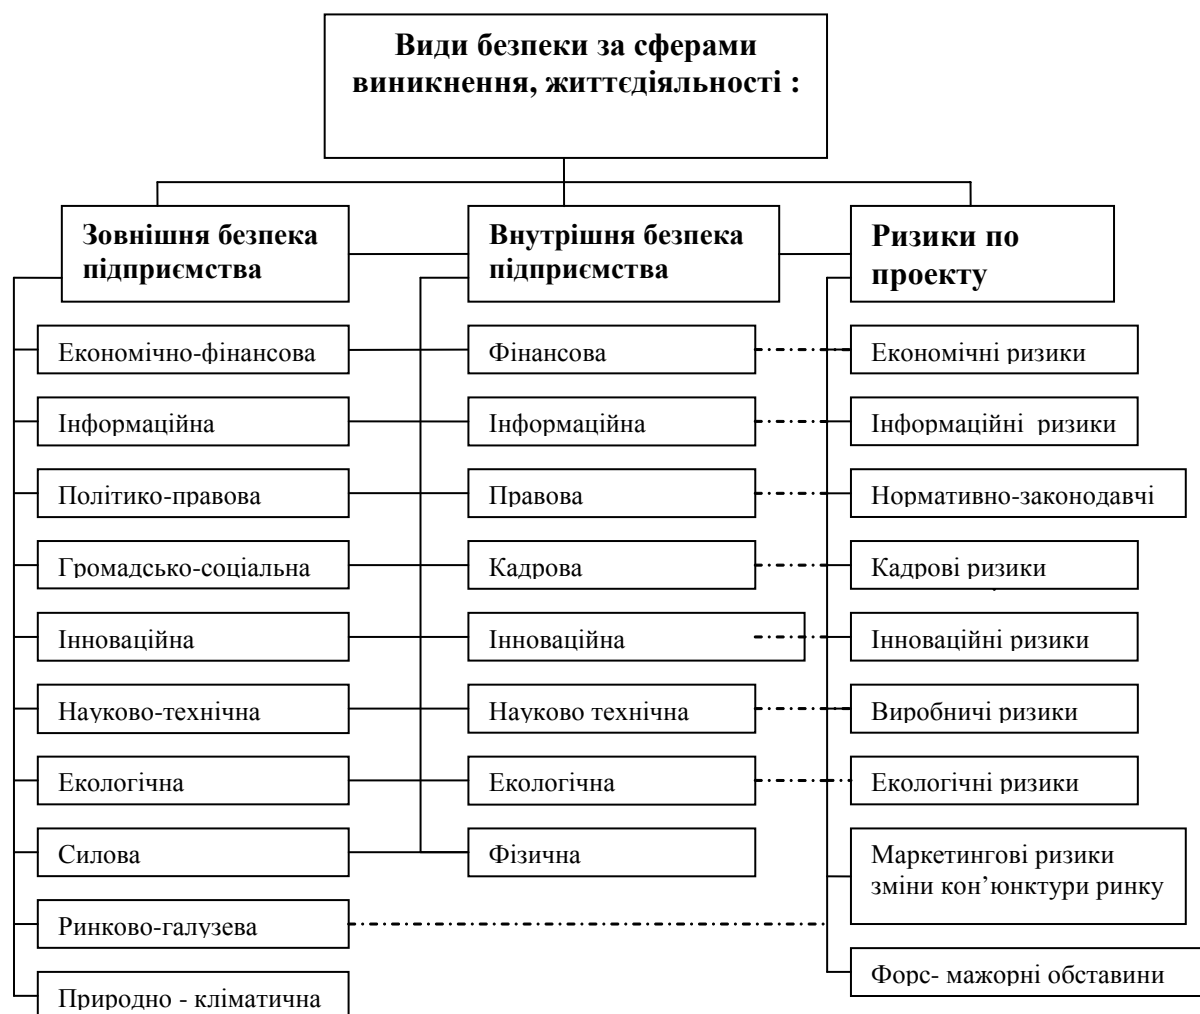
Види безпеки за сферами виникнення, життєдіяльності :

Зовнішня безпека підприємства

Економічно-фінансова

Інформаційна

Політико-правова

Громадсько-соціальна

Інноваційна

Науково-технічна

Екологічна

Силова

Ринково-галузева

Природно - кліматична

Внутрішня безпека підприємства

Фінансова

Інформаційна

Правова

Кадрова

Інноваційна

Науково технічна

Екологічна

Фізична

Ризики по проекту

Економічні ризики

Інформаційні ризики

Нормативно-законодавчі

Кадрові ризики

Інноваційні ризики

Виробничі ризики

Екологічні ризики

Маркетингові ризики зміни кон'юнктури ринку

Форс- мажорні обставини